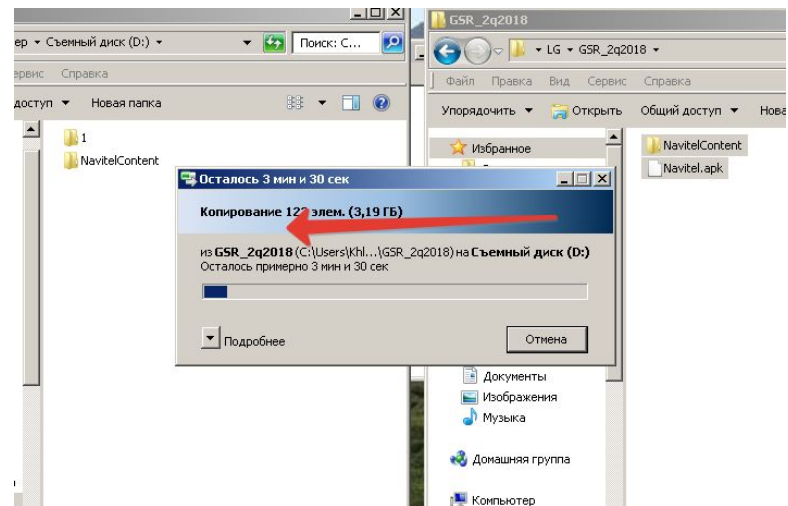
ер ▸ Съемный диск (D:) ▸

Поиск: С...

рвис Справка

доступ ▾ Новая папка

1

NavitelContent

GSR_2q2018

▸ LG ▸ GSR_2q2018 ▸

Файл Правка Вид Сервис Справка

Упорядочить ▾ Открыть Общий доступ ▾ Нова

Избранное

NavitelContent

Navitel.apk

Осталось 3 мин и 30 сек

Копирование 12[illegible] элем. (3,19 ГБ)

из GSR_2q2018 (C:\Users\Khl...\GSR_2q2018) на Съемный диск (D:)
Осталось примерно 3 мин и 30 сек

Подробнее

Отмена

Документы

Изображения

Музыка

Домашняя группа

Компьютер